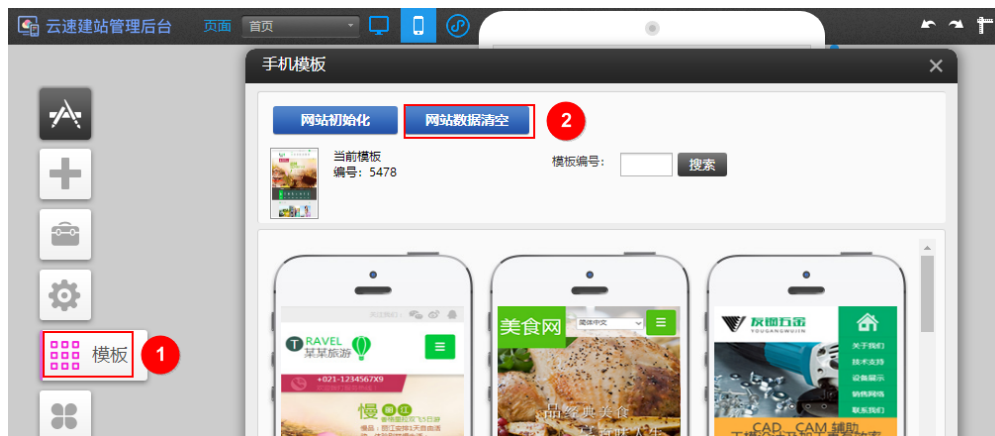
云速建站管理后台 页面 首页

手机模板

网站初始化 网站数据清空 2

当前模板
编号：5478

模板编号： 搜索

模板 1

TRAVEL
某某旅游

+021-1234567X9

慢

美食网 简体中文

品经典美食

友图五金

关于我们
技术支持
设备展示
销售网络
联系我们

CAD CAM 辅助